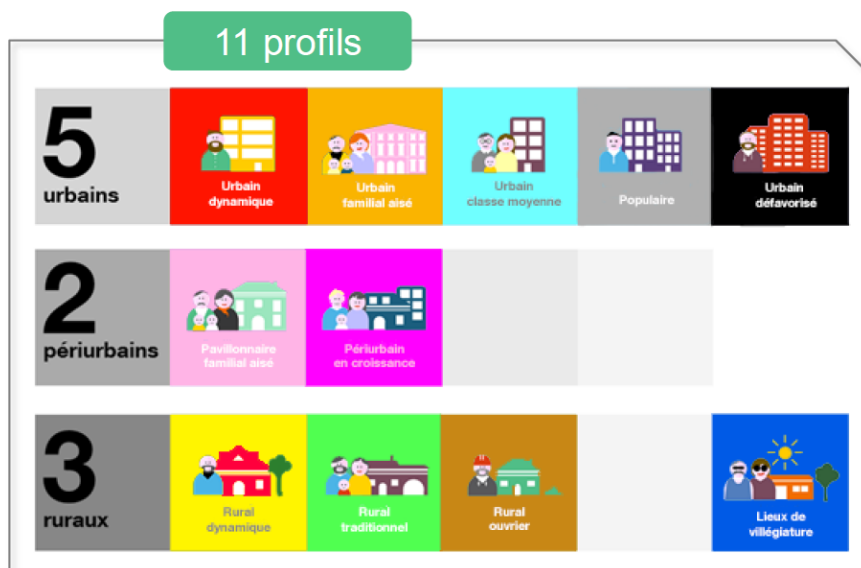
11 profils

5
urbains

Urbain dynamique

Urbain familial aisé

Urbain classe moyenne

Populaire

Urbain défavorisé

2
périurbains

Pavillonnaire familial aisé

Périurbain en croissance

3
ruraux

Rural dynamique

Rural traditionnel

Rural ouvrier

Lieux de villégiature